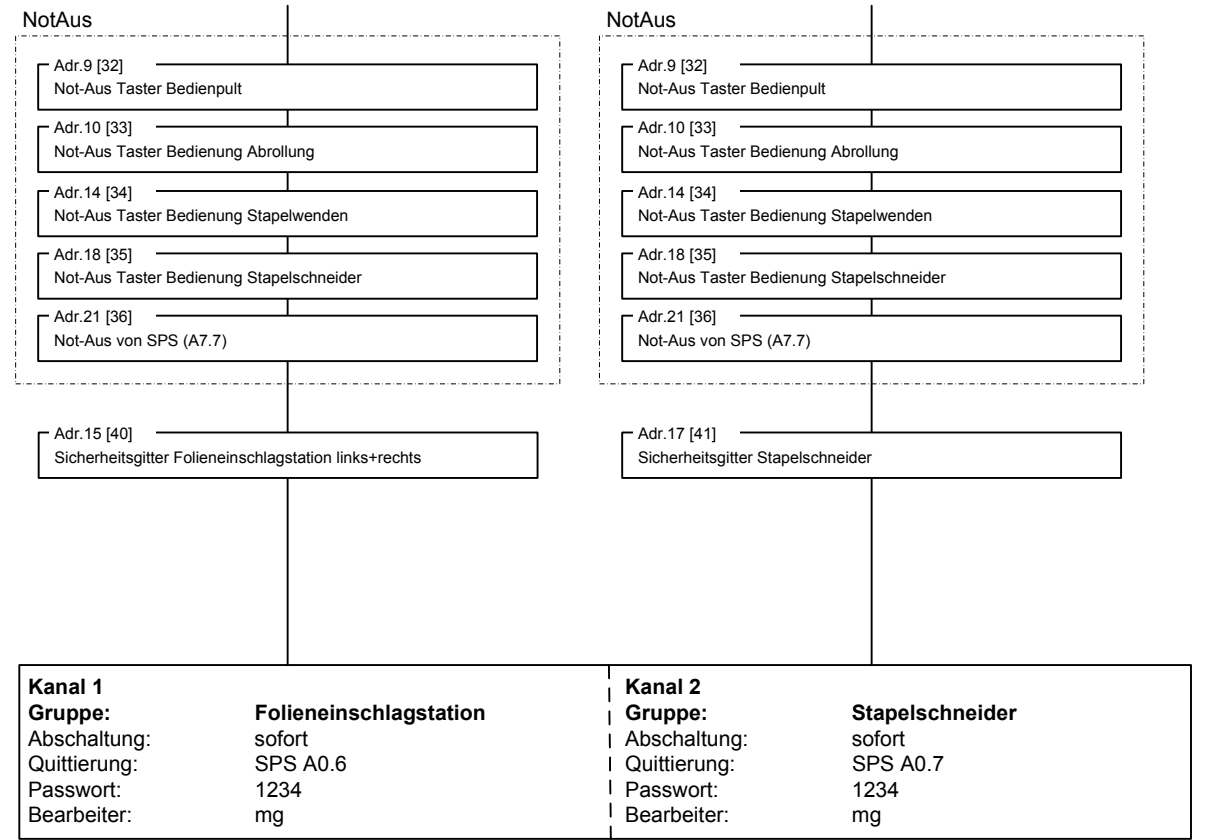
NotAus

Adr.9 [32]
Not-Aus Taster Bedienpult

Adr.10 [33]
Not-Aus Taster Bedienung Abrollung

Adr.14 [34]
Not-Aus Taster Bedienung Stapelwenden

Adr.18 [35]
Not-Aus Taster Bedienung Stapelschneider

Adr.21 [36]
Not-Aus von SPS (A7.7)

Adr.15 [40]
Sicherheitsgitter Folieneinschlagstation links+rechts

NotAus

Adr.9 [32]
Not-Aus Taster Bedienpult

Adr.10 [33]
Not-Aus Taster Bedienung Abrollung

Adr.14 [34]
Not-Aus Taster Bedienung Stapelwenden

Adr.18 [35]
Not-Aus Taster Bedienung Stapelschneider

Adr.21 [36]
Not-Aus von SPS (A7.7)

Adr.17 [41]
Sicherheitsgitter Stapelschneider

**Kanal 1**
**Gruppe:** **Folieneinschlagstation**
Abschaltung: sofort
Quittierung: SPS A0.6
Passwort: 1234
Bearbeiter: mg

**Kanal 2**
**Gruppe:** **Stapelschneider**
Abschaltung: sofort
Quittierung: SPS A0.7
Passwort: 1234
Bearbeiter: mg